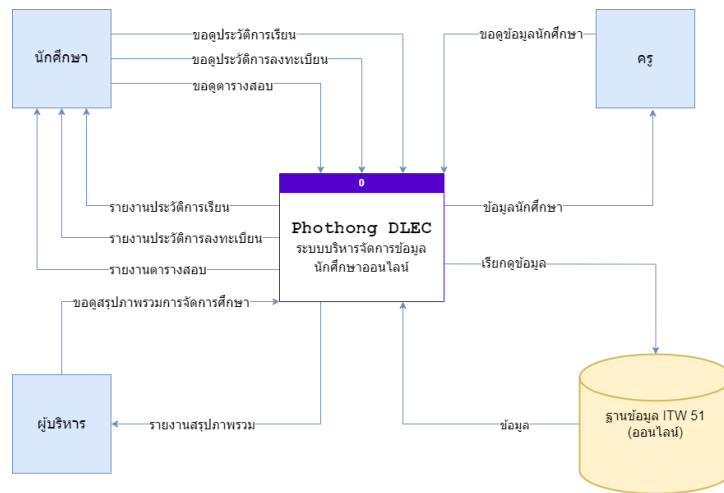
นักศึกษา

ขอดูประวัติการเรียน

ขอดูประวัติการลงทะเบียน

ขอดูตารางสอบ

ขอดูข้อมูลนักศึกษา

ครู

0

Phothong DLEC
ระบบบริหารจัดการข้อมูลนักศึกษาออนไลน์

รายงานประวัติการเรียน

รายงานประวัติการลงทะเบียน

รายงานตารางสอบ

ข้อมูลนักศึกษา

เรียกดูข้อมูล

ขอดูสรุปภาพรวมการจัดการศึกษา

ผู้บริหาร

รายงานสรุปภาพรวม

ข้อมูล

ฐานข้อมูล ITW 51 (ออนไลน์)